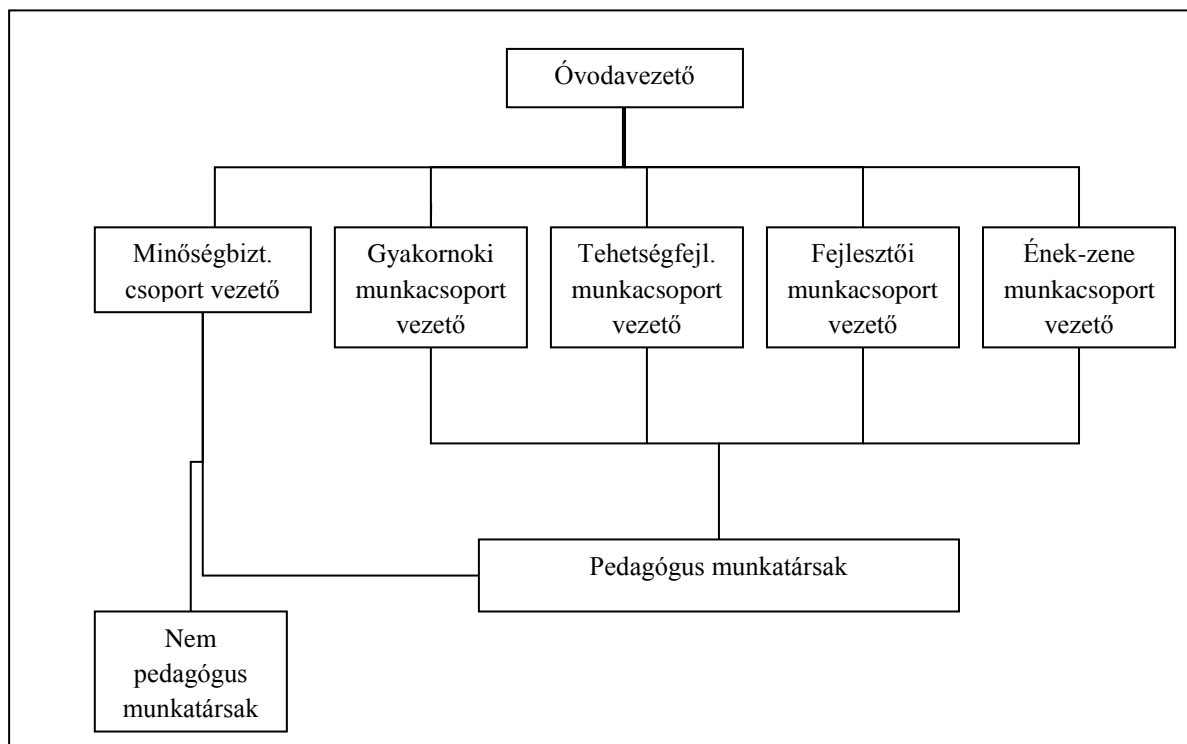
Óvodavezető

Minőségbizt. csoport vezető

Gyakornoki munkacsoport vezető

Tehetségfejl. munkacsoport vezető

Fejlesztői munkacsoport vezető

Ének-zene munkacsoport vezető

Pedagógus munkatársak

Nem pedagógus munkatársak